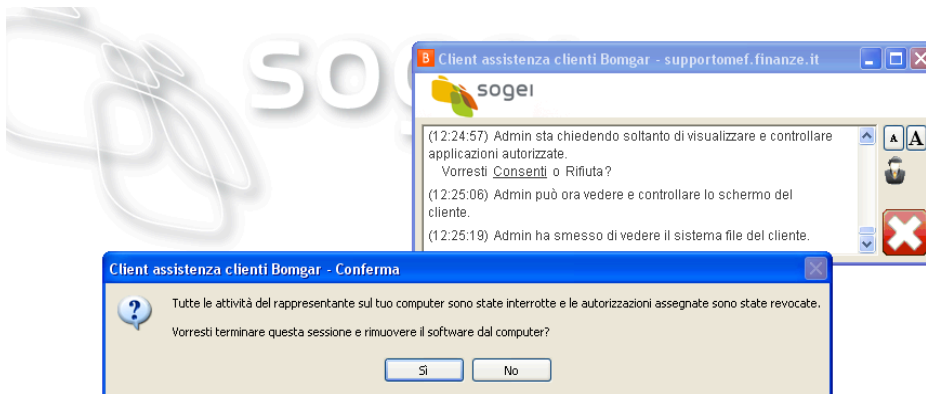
SOG

Client assistenza clienti Bomgar - supportomef.finanze.it

sogei

(12:24:57) Admin sta chiedendo soltanto di visualizzare e controllare applicazioni autorizzate.
Vorresti Consenti o Rifiuta?

(12:25:06) Admin può ora vedere e controllare lo schermo del cliente.

(12:25:19) Admin ha smesso di vedere il sistema file del cliente.

A A

Client assistenza clienti Bomgar - Conferma

Tutte le attività del rappresentante sul tuo computer sono state interrotte e le autorizzazioni assegnate sono state revocate.

Vorresti terminare questa sessione e rimuovere il software dal computer?

Sì No